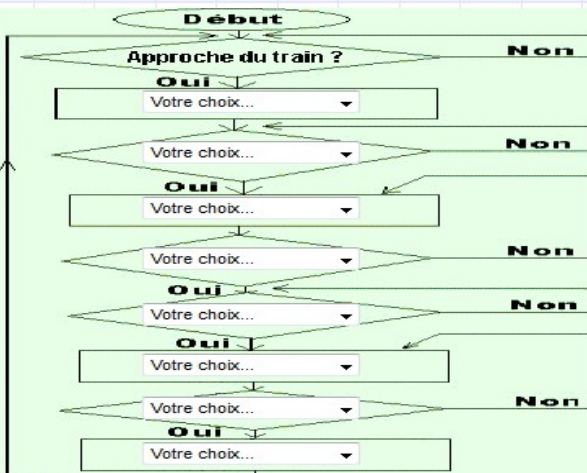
Début

Approche du train ?

Non

Oui

Votre choix...

Votre choix...

Non

Oui

Votre choix...

Votre choix...

Non

Oui

Votre choix...

Non

Oui

Votre choix...

Votre choix...

Non

Oui

Votre choix...